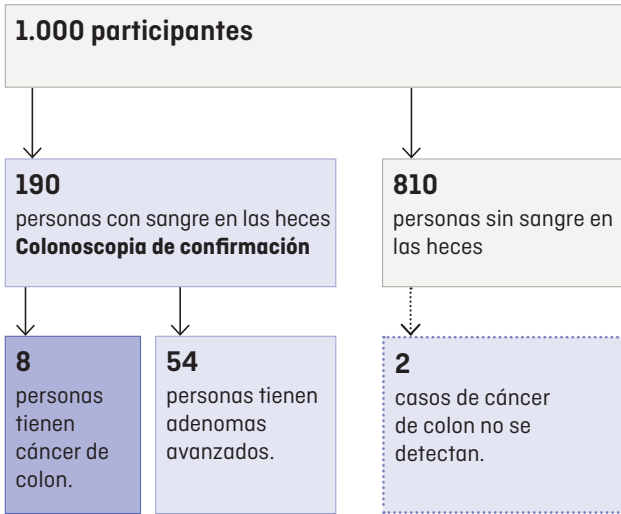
1.000 participantes

190
personas con sangre en las heces
Colonoscopia de confirmación

810
personas sin sangre en las heces

8
personas tienen cáncer de colon.

54
personas tienen adenomas avanzados.

2
casos de cáncer de colon no se detectan.